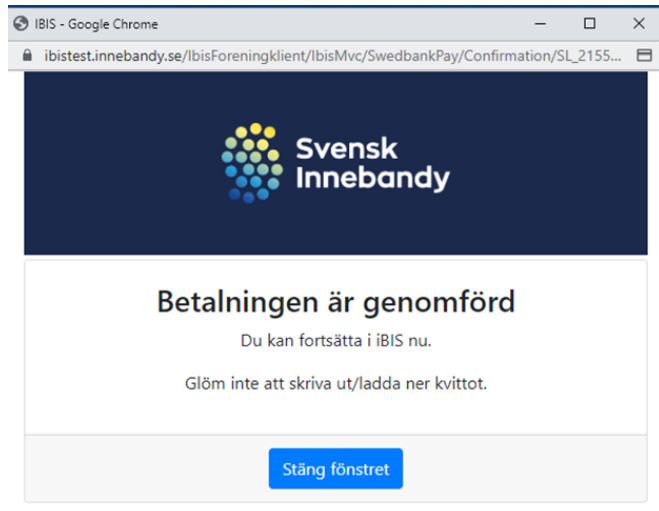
IBIS - Google Chrome

ibistest.innebandy.se/IbisForeningklient/IbisMvc/SwedbankPay/Confirmation/SL_2155...

Svensk Innebandy

Betalningen är genomförd

Du kan fortsätta i iBIS nu.

Glöm inte att skriva ut/ladda ner kvittot.

Stäng fönstret